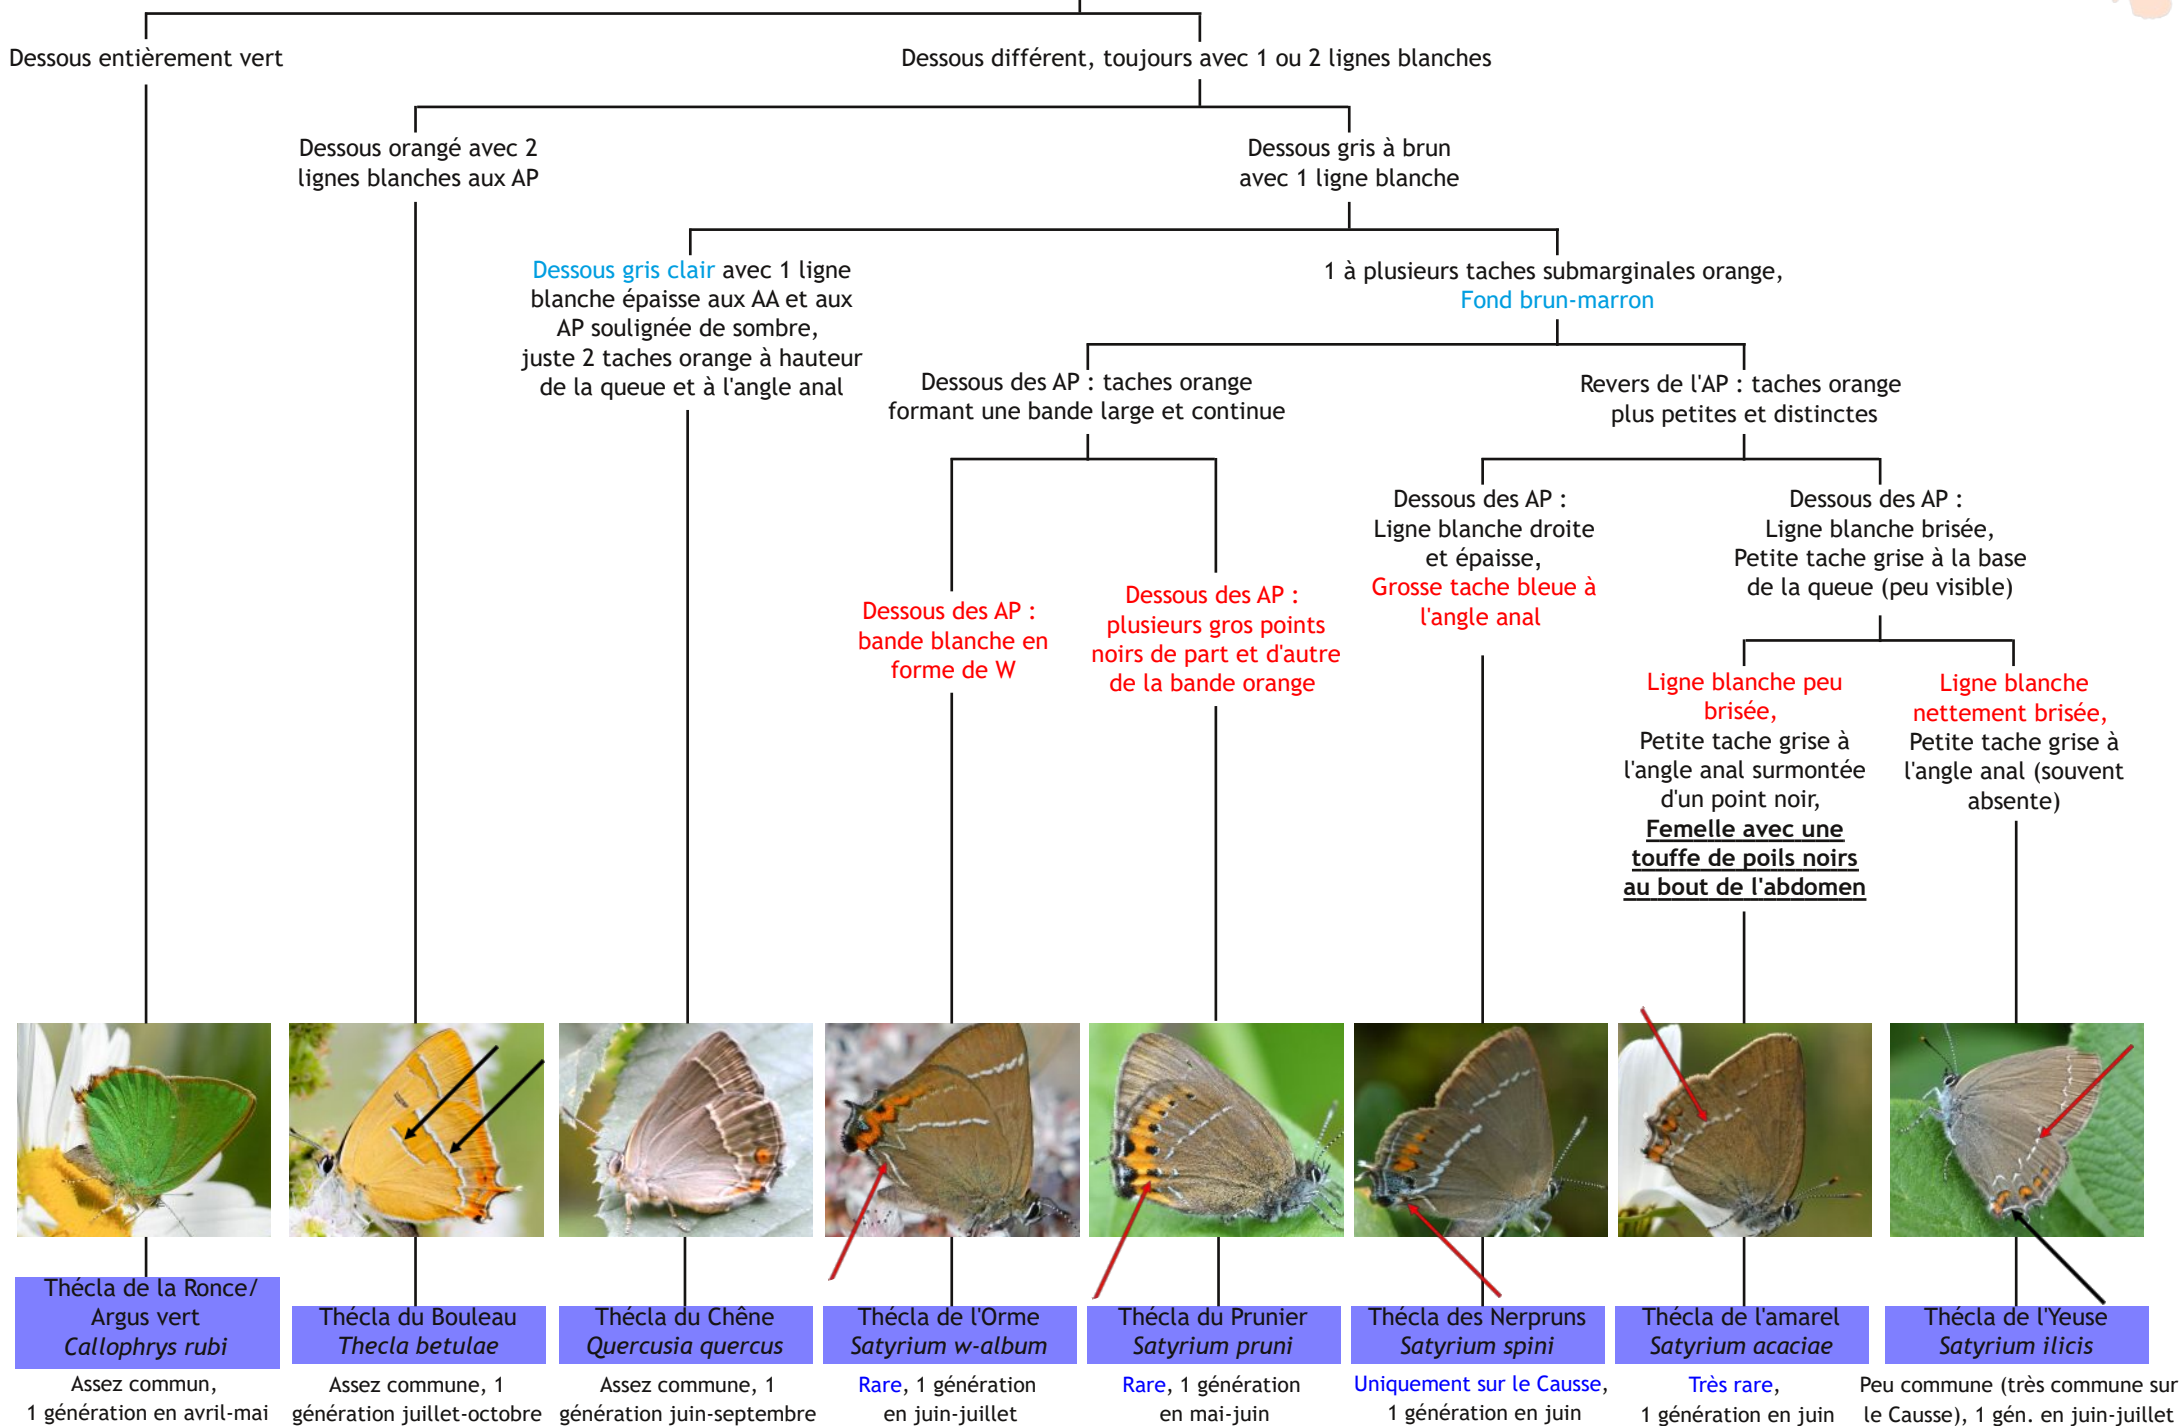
Dessous entièrement vert

Dessous différent, toujours avec 1 ou 2 lignes blanches

Dessous orangé avec 2 lignes blanches aux AP

Dessous gris à brun avec 1 ligne blanche

Dessous gris clair avec 1 ligne blanche épaisse aux AA et aux AP soulignée de sombre, juste 2 taches orange à hauteur de la queue et à l'angle anal

1 à plusieurs taches submarginales orange, Fond brun-marron

Dessous des AP : taches orange formant une bande large et continue

Revers de l'AP : taches orange plus petites et distinctes

Dessous des AP : bande blanche en forme de W

Dessous des AP : plusieurs gros points noirs de part et d'autre de la bande orange

Dessous des AP : Ligne blanche droite et épaisse, Grosse tache bleue à l'angle anal

Dessous des AP : Ligne blanche brisée, Petite tache grise à la base de la queue (peu visible)

Ligne blanche peu brisée, Petite tache grise à l'angle anal surmontée d'un point noir, Femelle avec une touffe de poils noirs au bout de l'abdomen

Ligne blanche nettement brisée, Petite tache grise à l'angle anal (souvent absente)

Thécla de la Ronce/ Argus vert
Callophrys rubi
Assez commun, 1 génération en avril-mai

Thécla du Bouleau
Thecla betulae
Assez commune, 1 génération juillet-octobre

Thécla du Chêne
Quercusia quercus
Assez commune, 1 génération juin-septembre

Thécla de l'Orme
Satyrium w-album
Rare, 1 génération en juin-juillet

Thécla du Prunier
Satyrium pruni
Rare, 1 génération en mai-juin

Thécla des Nerpruns
Satyrium spini
Uniquement sur le Causse, 1 génération en juin

Thécla de l'amarel
Satyrium acaciae
Très rare, 1 génération en juin

Thécla de l'Yeuse
Satyrium ilicis
Peu commune (très commune sur le Causse), 1 gén. en juin-juillet